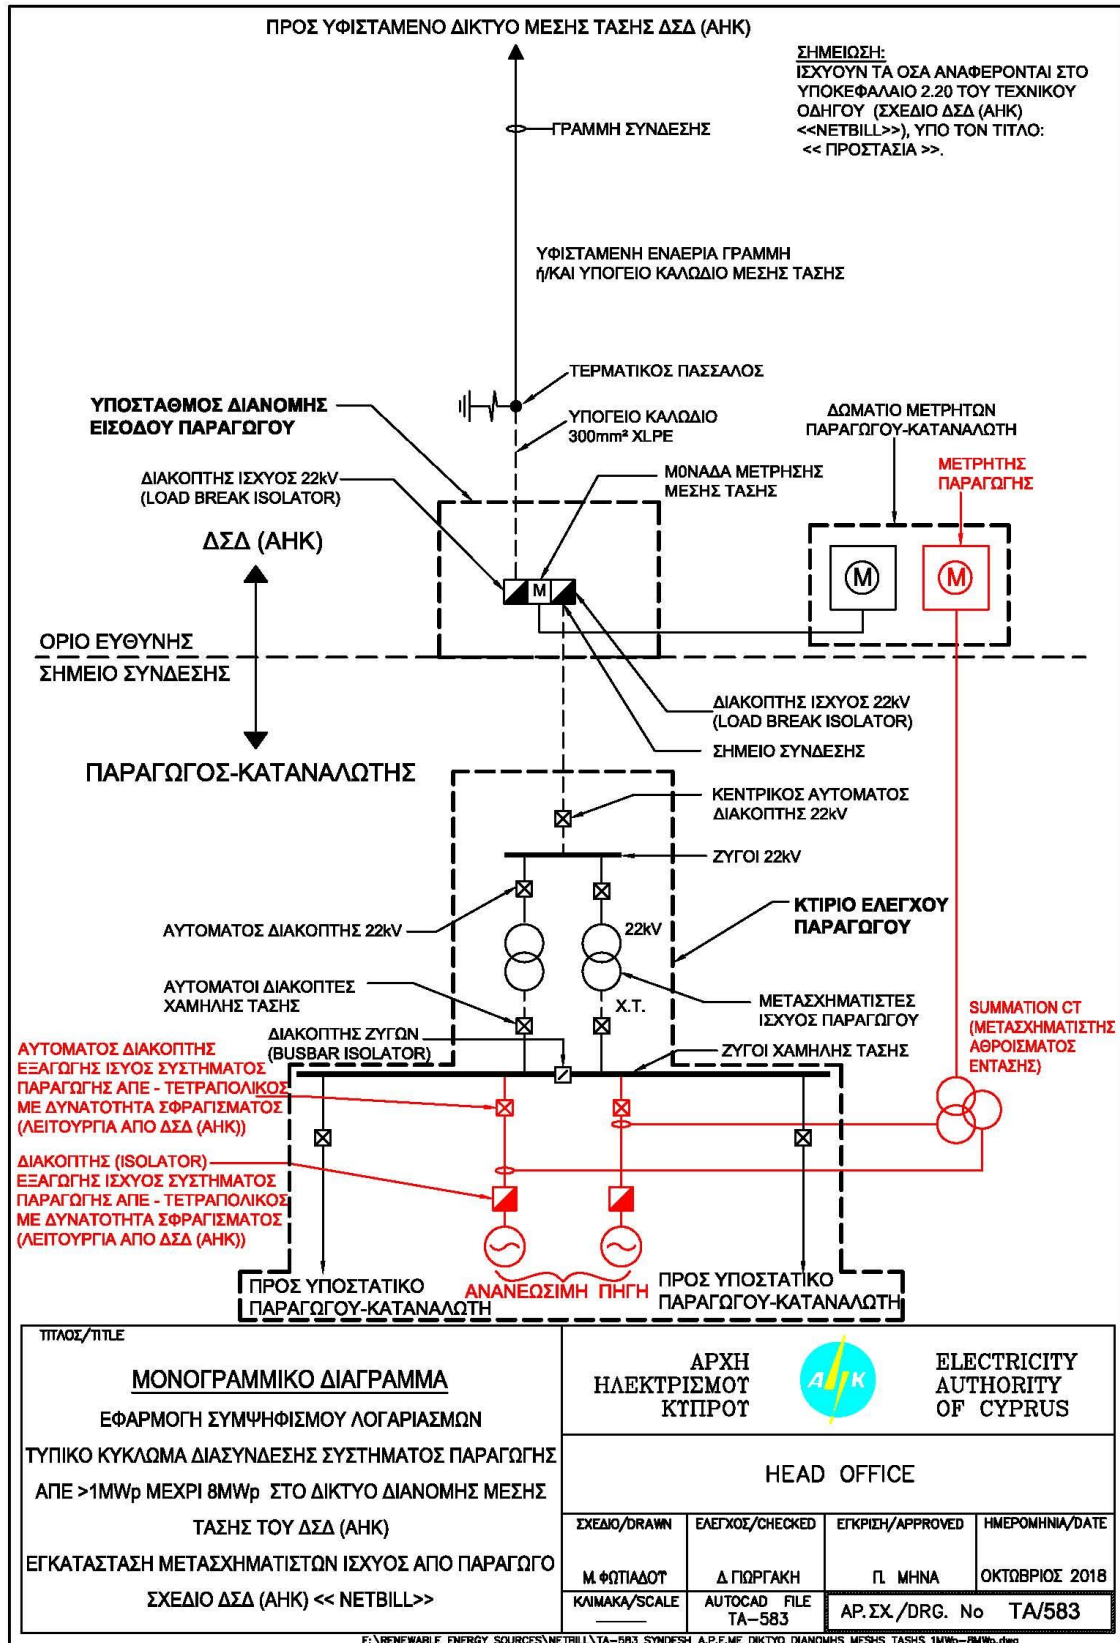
ΠΡΟΣ ΥΦΙΣΤΑΜΕΝΟ ΔΙΚΤΥΟ ΜΕΣΗΣ ΤΑΣΗΣ ΔΣΔ (ΑΗΚ)

ΣΗΜΕΙΩΣΗ:
ΙΣΧΥΟΥΝ ΤΑ ΟΣΑ ΑΝΑΦΕΡΟΝΤΑΙ ΣΤΟ ΥΠΟΚΕΦΑΛΑΙΟ 2.20 ΤΟΥ ΤΕΧΝΙΚΟΥ ΟΔΗΓΟΥ (ΣΧΕΔΙΟ ΔΣΔ (ΑΗΚ) <<NETBILL>>), ΥΠΟ ΤΟΝ ΤΙΤΛΟ: << ΠΡΟΣΤΑΣΙΑ >>.

ΓΡΑΜΜΗ ΣΥΝΔΕΣΗΣ

ΥΦΙΣΤΑΜΕΝΗ ΕΝΑΕΡΙΑ ΓΡΑΜΜΗ ή/ΚΑΙ ΥΠΟΓΕΙΟ ΚΑΛΩΔΙΟ ΜΕΣΗΣ ΤΑΣΗΣ

ΤΕΡΜΑΤΙΚΟΣ ΠΑΣΣΑΛΟΣ

ΥΠΟΣΤΑΘΜΟΣ ΔΙΑΝΟΜΗΣ ΕΙΣΟΔΟΥ ΠΑΡΑΓΩΓΟΥ

ΥΠΟΓΕΙΟ ΚΑΛΩΔΙΟ 300mm² XLPE

ΔΩΜΑΤΙΟ ΜΕΤΡΗΤΩΝ ΠΑΡΑΓΩΓΟΥ-ΚΑΤΑΝΑΛΩΤΗ

ΔΙΑΚΟΠΤΗΣ ΙΣΧΥΟΣ 22kV (LOAD BREAK ISOLATOR)

ΜΟΝΑΔΑ ΜΕΤΡΗΣΗΣ ΜΕΣΗΣ ΤΑΣΗΣ

ΜΕΤΡΗΤΗΣ ΠΑΡΑΓΩΓΗΣ

ΔΣΔ (ΑΗΚ)

M

M

M

ΟΡΙΟ ΕΥΘΥΝΗΣ
ΣΗΜΕΙΟ ΣΥΝΔΕΣΗΣ

ΔΙΑΚΟΠΤΗΣ ΙΣΧΥΟΣ 22kV (LOAD BREAK ISOLATOR)

ΣΗΜΕΙΟ ΣΥΝΔΕΣΗΣ

ΠΑΡΑΓΩΓΟΣ-ΚΑΤΑΝΑΛΩΤΗΣ

ΚΕΝΤΡΙΚΟΣ ΑΥΤΟΜΑΤΟΣ ΔΙΑΚΟΠΤΗΣ 22kV

ΖΥΓΟΙ 22kV

ΚΤΙΡΙΟ ΕΛΕΓΧΟΥ ΠΑΡΑΓΩΓΟΥ

ΑΥΤΟΜΑΤΟΣ ΔΙΑΚΟΠΤΗΣ 22kV

22kV

ΑΥΤΟΜΑΤΟΙ ΔΙΑΚΟΠΤΕΣ ΧΑΜΗΛΗΣ ΤΑΣΗΣ

Χ.Τ.

ΜΕΤΑΣΧΗΜΑΤΙΣΤΕΣ ΙΣΧΥΟΣ ΠΑΡΑΓΩΓΟΥ

SUMMATION CT (ΜΕΤΑΣΧΗΜΑΤΙΣΤΗΣ ΑΘΡΟΙΣΜΑΤΟΣ ΕΝΤΑΣΗΣ)

ΔΙΑΚΟΠΤΗΣ ΖΥΓΩΝ (BUSBAR ISOLATOR)

ΖΥΓΟΙ ΧΑΜΗΛΗΣ ΤΑΣΗΣ

ΑΥΤΟΜΑΤΟΣ ΔΙΑΚΟΠΤΗΣ ΕΞΑΓΩΓΗΣ ΙΣΧΥΟΣ ΣΥΣΤΗΜΑΤΟΣ ΠΑΡΑΓΩΓΗΣ ΑΠΕ - ΤΕΤΡΑΠΟΛΙΚΟΣ ΜΕ ΔΥΝΑΤΟΤΗΤΑ ΣΦΡΑΓΙΣΜΑΤΟΣ (ΛΕΙΤΟΥΡΓΙΑ ΑΠΟ ΔΣΔ (ΑΗΚ))

ΔΙΑΚΟΠΤΗΣ (ISOLATOR) ΕΞΑΓΩΓΗΣ ΙΣΧΥΟΣ ΣΥΣΤΗΜΑΤΟΣ ΠΑΡΑΓΩΓΗΣ ΑΠΕ - ΤΕΤΡΑΠΟΛΙΚΟΣ ΜΕ ΔΥΝΑΤΟΤΗΤΑ ΣΦΡΑΓΙΣΜΑΤΟΣ (ΛΕΙΤΟΥΡΓΙΑ ΑΠΟ ΔΣΔ (ΑΗΚ))

ΠΡΟΣ ΥΠΟΣΤΑΤΙΚΟ ΠΑΡΑΓΩΓΟΥ-ΚΑΤΑΝΑΛΩΤΗ

ΑΝΑΝΕΩΣΙΜΗ ΠΗΓΗ

ΠΡΟΣ ΥΠΟΣΤΑΤΙΚΟ ΠΑΡΑΓΩΓΟΥ-ΚΑΤΑΝΑΛΩΤΗ

ΤΙΤΛΟΣ/TITLE

ΜΟΝΟΓΡΑΜΜΙΚΟ ΔΙΑΓΡΑΜΜΑ
ΕΦΑΡΜΟΓΗ ΣΥΜΨΗΦΙΣΜΟΥ ΛΟΓΑΡΙΑΣΜΩΝ
ΤΥΠΙΚΟ ΚΥΚΛΩΜΑ ΔΙΑΣΥΝΔΕΣΗΣ ΣΥΣΤΗΜΑΤΟΣ ΠΑΡΑΓΩΓΗΣ ΑΠΕ >1MWp ΜΕΧΡΙ 8MWp ΣΤΟ ΔΙΚΤΥΟ ΔΙΑΝΟΜΗΣ ΜΕΣΗΣ ΤΑΣΗΣ ΤΟΥ ΔΣΔ (ΑΗΚ)
ΕΓΚΑΤΑΣΤΑΣΗ ΜΕΤΑΣΧΗΜΑΤΙΣΤΩΝ ΙΣΧΥΟΣ ΑΠΟ ΠΑΡΑΓΩΓΟ
ΣΧΕΔΙΟ ΔΣΔ (ΑΗΚ) << NETBILL>>

ΑΡΧΗ ΗΛΕΚΤΡΙΣΜΟΥ ΚΥΠΡΟΥ

ΑΗΚ

ELECTRICITY AUTHORITY OF CYPRUS

HEAD OFFICE

| ΣΧΕΔΙΟ/DRAWN | ΕΛΕΓΧΟΣ/CHECKED | ΕΓΚΡΙΣΗ/APPROVED | ΗΜΕΡΟΜΗΝΙΑ/DATE |
|---|---|---|---|
| Μ.ΦΩΤΙΑΔΟΥ | Δ.ΓΙΩΡΓΑΚΗ | Π. ΜΗΝΑ | ΟΚΤΩΒΡΙΟΣ 2018 |
| ΚΛΙΜΑΚΑ/SCALE | AUTOCAD FILE TA-583 | ΑΡ.ΣΧ./DRG. No | TA/583 |

F:\RENEWABLE_ENERGY_SOURCES\NETBILL\TA-583_SYNDESH_A.P.E.ME_DIKTYO_DIANOMHS_MESHS_TASHS_1MWp-8MWp.dwg